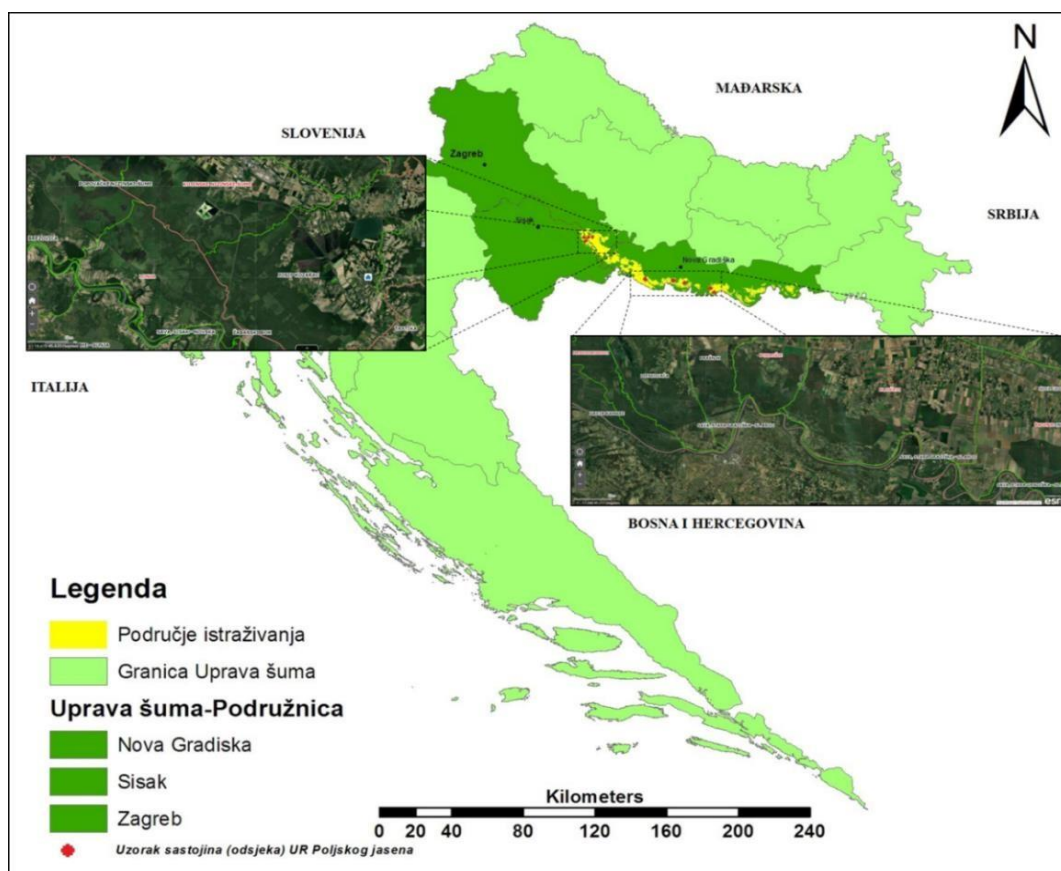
N

MAĐARSKA

SLOVENIJA

Zagreb

Sisak

Nova Gradiška

SRBIJA

ITALIJA

BOSNA I HERCEGOVINA

Legenda

Područje istraživanja

Granica Uprava šuma

Uprava šuma-Podružnica

Nova Gradiska

Sisak

Zagreb

Uzorak sastojina (odsjeka) UR Poljskog jasena

Kilometers

0 20 40 80 120 160 200 240